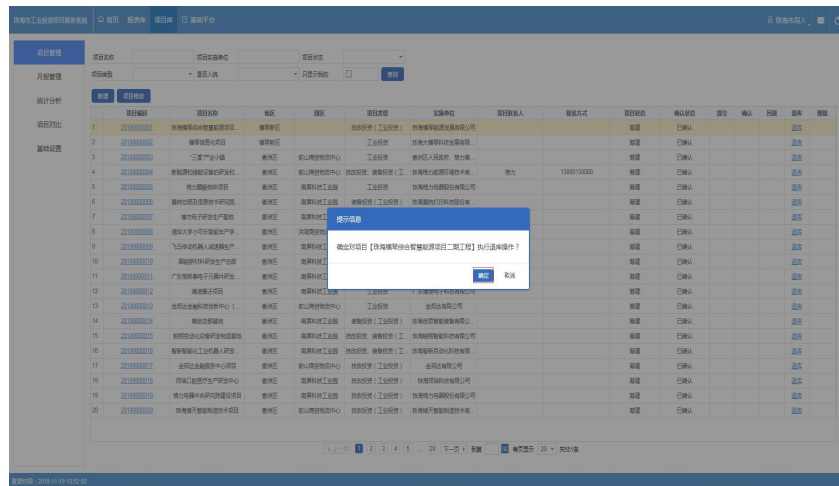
珠海市工业投资项目服务系统 首页 报表库 项目库 基础平台

珠海市用户

项目管理
月报管理
统计分析
项目对比
基础设置

项目名称 项目实施单位 项目状态
项目类型 是否入库 只显示我的 查询

新增 项目修改

| | 项目编码 | 项目名称 | 地区 | 园区 | 项目类型 | 实施单位 | 项目联系人 | 联系方式 | 项目状态 | 确认状态 | 提交 | 确认 | 归档 | 退库 | 删除 |
|---|---|---|---|---|---|---|---|---|---|---|---|---|---|---|---|
| 1 | 20180000001 | 珠海横琴综合智慧能源项目... | 横琴新区 | | 技改投资（工业投资） | 珠海横琴能源发展有限公司 | | | 筹建 | 已确认 | | | | 退库 | |
| 2 | 20180000002 | 横琴智慧化项目 | 横琴新区 | | 工业投资 | 珠海大横琴科技发展有限... | | | 筹建 | 已确认 | | | | 退库 | |
| 3 | 20180000003 | "三新"产业小镇 | 香洲区 | 前山商贸物流中心 | 工业投资 | 香洲区人民政府、格力集... | | | 筹建 | 已确认 | | | | 退库 | |
| 4 | 20180000004 | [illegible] | 香洲区 | 前山商贸物流中心 | 技改投资、基建投资（工... | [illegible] | 格力 | 13800138000 | 筹建 | 已确认 | | | | 退库 | |
| 5 | 20180000005 | 格力霸能地块项目 | 香洲区 | 南屏科技工业园 | 工业投资 | 珠海格力电器股份有限公司 | | | 筹建 | 已确认 | | | | 退库 | |
| 6 | 20180000006 | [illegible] | 香洲区 | 南屏科技工业园 | 技改投资（工业投资） | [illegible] | | | 筹建 | 已确认 | | | | 退库 | |
| 7 | 20180000007 | 城市电子研发生产基地 | 香洲区 | 南屏科技工 | | | | | 筹建 | 已确认 | | | | 退库 | |
| 8 | 20180000008 | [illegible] | 香洲区 | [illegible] | | | | | 筹建 | 已确认 | | | | 退库 | |
| 9 | 20180000009 | 飞马传动机器人减速器生产... | 香洲区 | 南屏科技工 | | | | | 筹建 | 已确认 | | | | 退库 | |
| 10 | 20180000010 | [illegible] | 香洲区 | 南屏科技工 | | | | | 筹建 | 已确认 | | | | 退库 | |
| 11 | 20180000011 | 广东德昭鑫电子元器件研发... | 香洲区 | 南屏科技工 | | | | | 筹建 | 已确认 | | | | 退库 | |
| 12 | 20180000012 | 德浦搬迁项目 | 香洲区 | 南屏科技工业园 | | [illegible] | | | 筹建 | 已确认 | | | | 退库 | |
| 13 | 20180000013 | 金邦达金融科技创新中心（... | 香洲区 | 前山商贸物流中心 | 工业投资 | 金邦达有限公司 | | | 筹建 | 已确认 | | | | 退库 | |
| 14 | 20180000014 | 臻信总部基地 | 香洲区 | 南屏科技工业园 | 基建投资（工业投资） | 珠海臻信智能装备有限公司 | | | 筹建 | 已确认 | | | | 退库 | |
| 15 | 20180000015 | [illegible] | 香洲区 | 南屏科技工业园 | 技改投资、基建投资（工... | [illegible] | | | 筹建 | 已确认 | | | | 退库 | |
| 16 | 20180000016 | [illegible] | 香洲区 | 南屏科技工业园 | 技改投资、基建投资（工... | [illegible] | | | 筹建 | 已确认 | | | | 退库 | |
| 17 | 20180000017 | 金邦达金融服务中心项目 | 香洲区 | 前山商贸物流中心 | 技改投资（工业投资） | 金邦达有限公司 | | | 筹建 | 已确认 | | | | 退库 | |
| 18 | 20180000018 | 玮焯汇创医疗生产研发中心 | 香洲区 | 南屏科技工业园 | 技改投资（工业投资） | 珠海玮焯科技有限公司 | | | 筹建 | 已确认 | | | | 退库 | |
| 19 | 20180000019 | 格力电器中央研究院建设项目 | 香洲区 | 前山商贸物流中心 | 技改投资（工业投资） | 珠海格力电器股份有限公司 | | | 筹建 | 已确认 | | | | 退库 | |
| 20 | 20180000020 | 珠海博天智能制造技术项目 | 香洲区 | 南屏科技工业园 | 技改投资（工业投资） | 珠海博天智能制造技术有... | | | 筹建 | 已确认 | | | | 退库 | |

提示信息
确定对项目【珠海横琴综合智慧能源项目二期工程】执行退库操作？
确定 取消

上一页 1 2 3 4 5 ... 26 下一页 到第 1 页 确定 每页显示 20 共501条

登录时间：2019-11-18 10:52:10